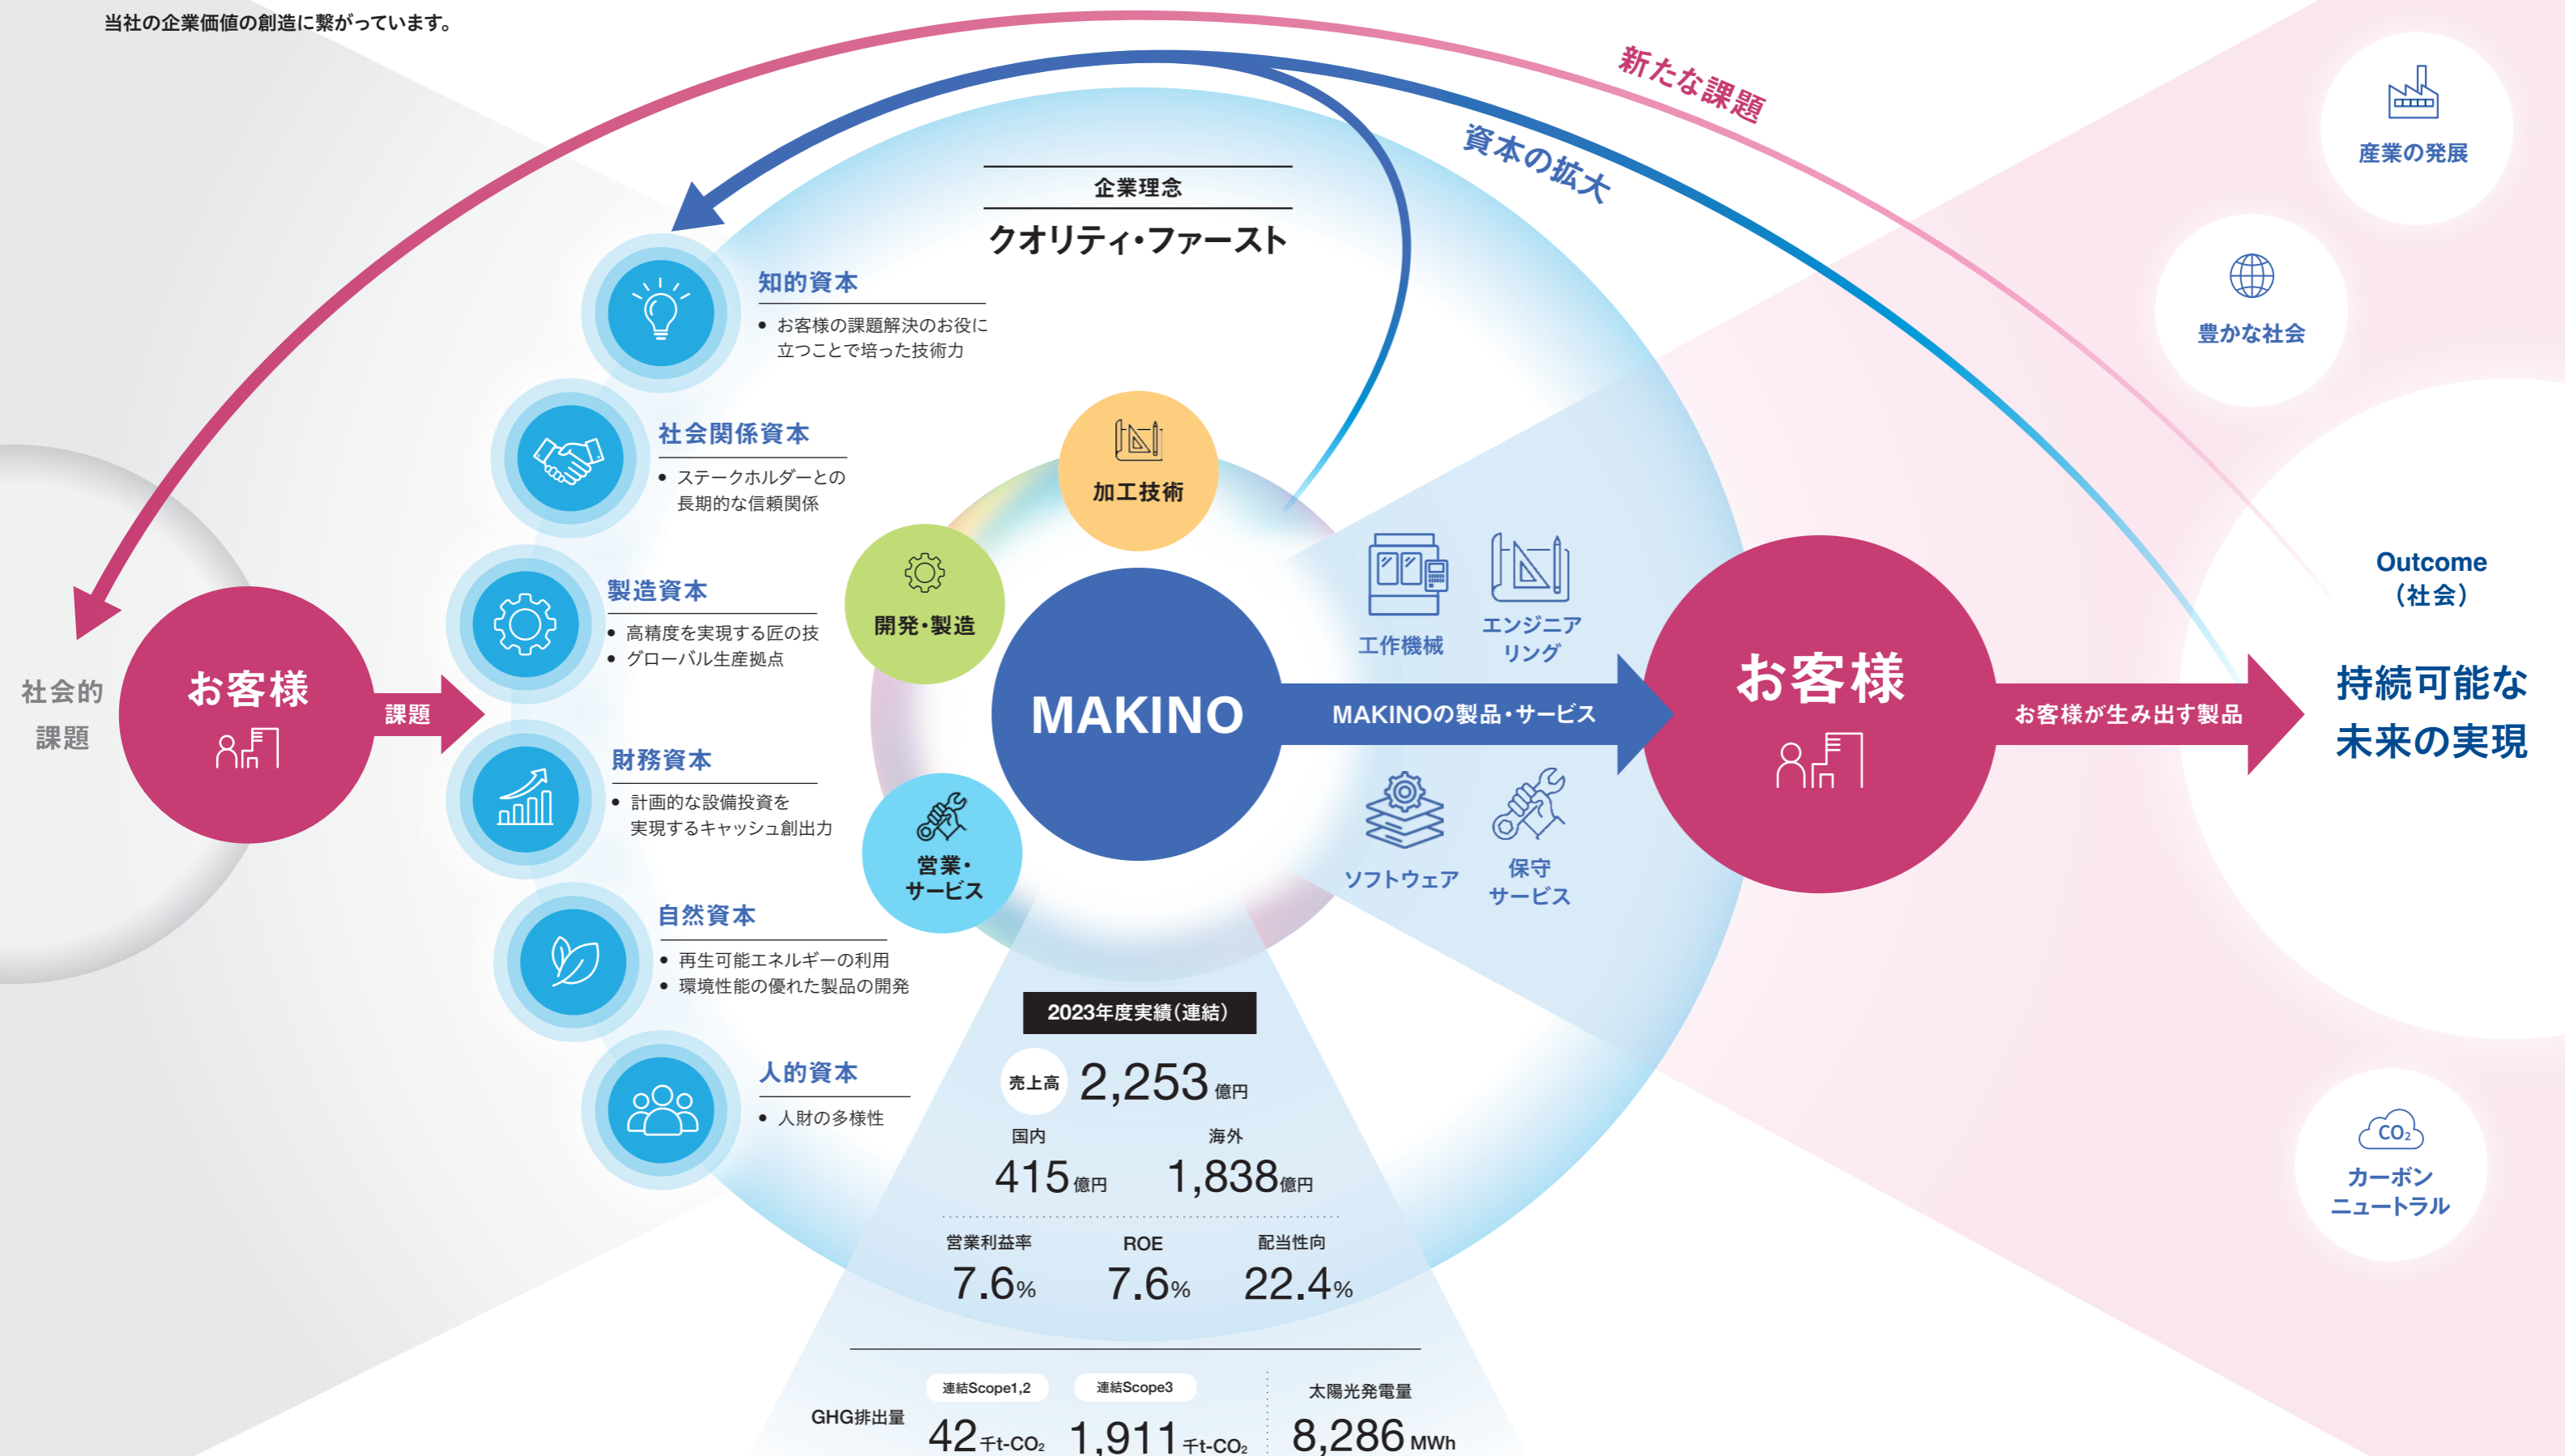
当社の企業価値の創造に繋がっています。

新たな課題

資本の拡大

産業の発展

豊かな社会

企業理念

クオリティ・ファースト

知的資本
• お客様の課題解決のお役に立つことで培った技術力

社会関係資本
• ステークホルダーとの長期的な信頼関係

製造資本
• 高精度を実現する匠の技
• グローバル生産拠点

財務資本
• 計画的な設備投資を実現するキャッシュ創出力

自然資本
• 再生可能エネルギーの利用
• 環境性能の優れた製品の開発

人的資本
• 人財の多様性

加工技術

開発・製造

営業・サービス

MAKINO

工作機械

エンジニアリング

ソフトウェア

保守サービス

MAKINOの製品・サービス

社会的課題

お客様

課題

お客様

お客様が生み出す製品

Outcome
（社会）

持続可能な未来の実現

カーボンニュートラル

2023年度実績（連結）

売上高 2,253億円

国内
415億円

海外
1,838億円

営業利益率
7.6%

ROE
7.6%

配当性向
22.4%

GHG排出量

連結Scope1,2
42千t-CO₂

連結Scope3
1,911千t-CO₂

太陽光発電量
8,286 MWh